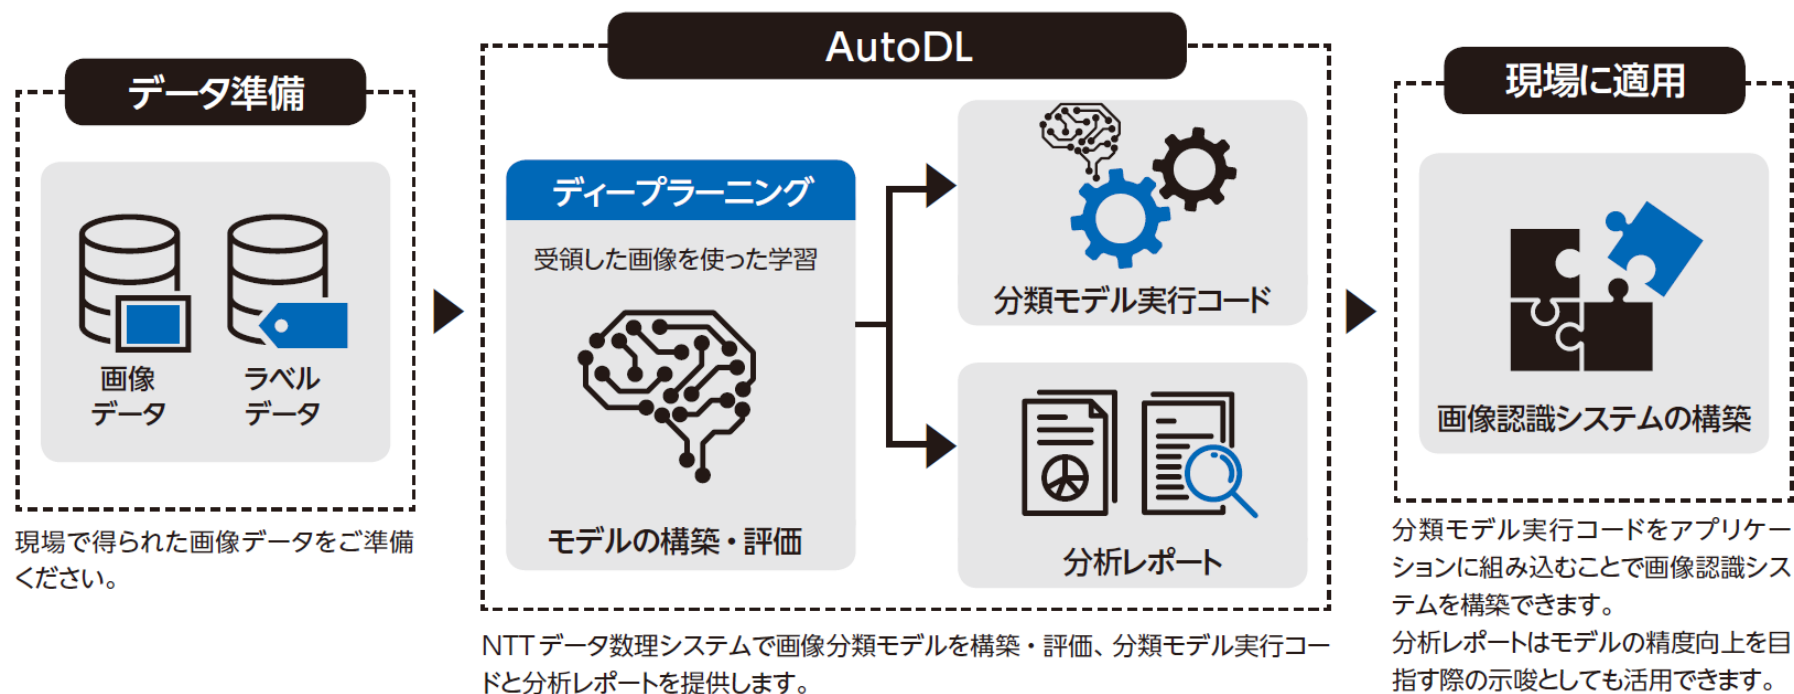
データ準備

画像
データ

ラベル
データ

現場で得られた画像データをご準備ください。

AutoDL

ディープラーニング

受領した画像を使った学習

モデルの構築・評価

分類モデル実行コード

分析レポート

NTTデータ数理システムで画像分類モデルを構築・評価、分類モデル実行コードと分析レポートを提供します。

現場に適用

画像認識システムの構築

分類モデル実行コードをアプリケーションに組み込むことで画像認識システムを構築できます。
分析レポートはモデルの精度向上を目指す際の示唆としても活用できます。